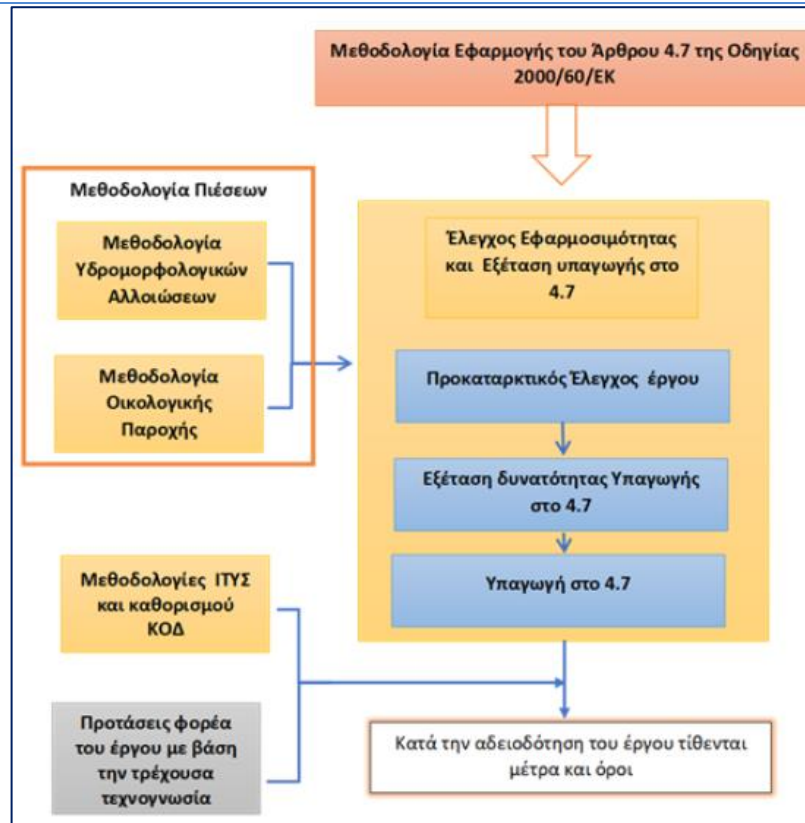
Μεθοδολογία Εφαρμογής του Άρθρου 4.7 της Οδηγίας 2000/60/ΕΚ

Μεθοδολογία Πιέσεων

Μεθοδολογία Υδρομορφολογικών Αλλοιώσεων

Μεθοδολογία Οικολογικής Παροχής

Έλεγχος Εφαρμοσιμότητας και Εξέταση υπαγωγής στο 4.7

Προκαταρκτικός Έλεγχος έργου

Εξέταση δυνατότητας Υπαγωγής στο 4.7

Υπαγωγή στο 4.7

Μεθοδολογίες ΙΤΥΣ και καθορισμού ΚΟΔ

Προτάσεις φορέα του έργου με βάση την τρέχουσα τεχνογνωσία

Κατά την αδειοδότηση του έργου τίθενται μέτρα και όροι